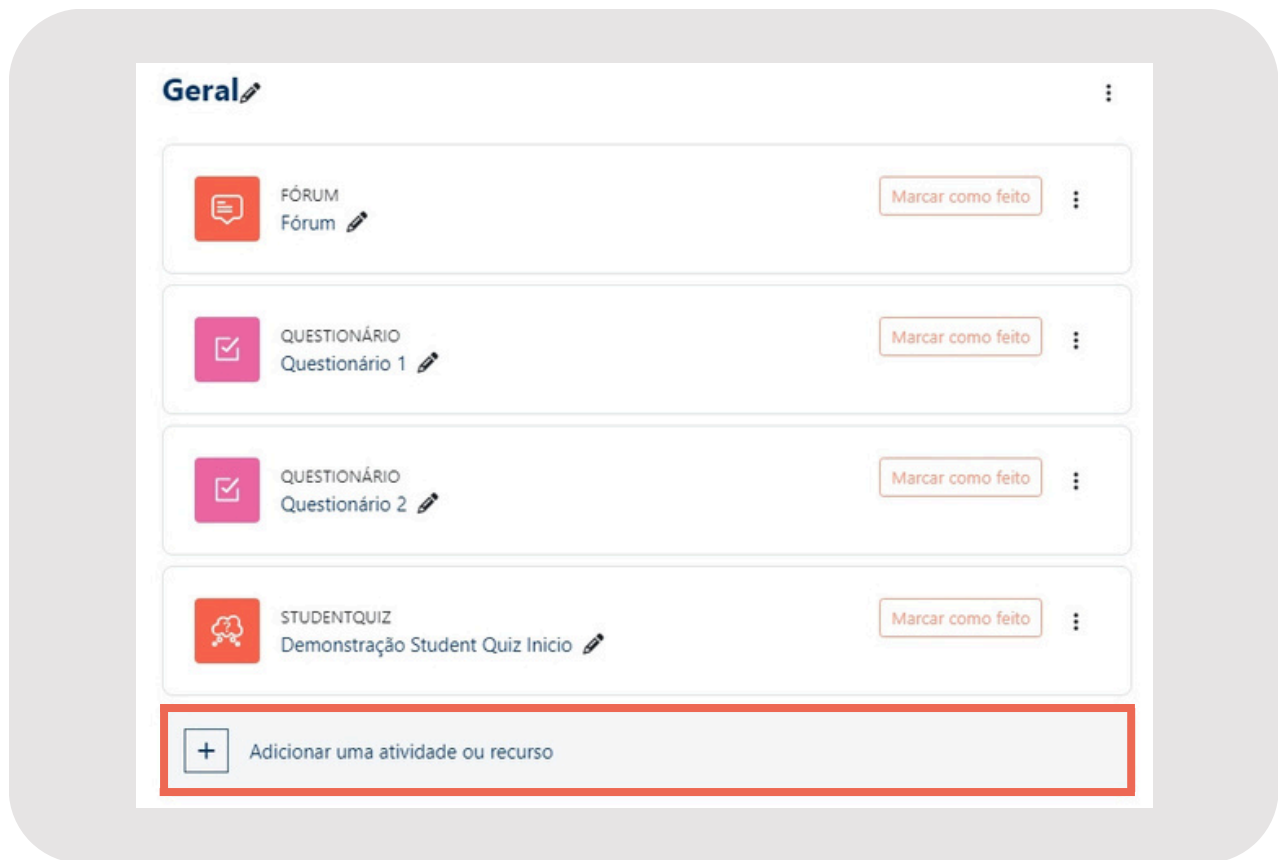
Geral

FÓRUM
Fórum

Marcar como feito

QUESTIONÁRIO
Questionário 1

Marcar como feito

QUESTIONÁRIO
Questionário 2

Marcar como feito

STUDENTQUIZ
Demonstração Student Quiz Inicio

Marcar como feito

+ Adicionar uma atividade ou recurso